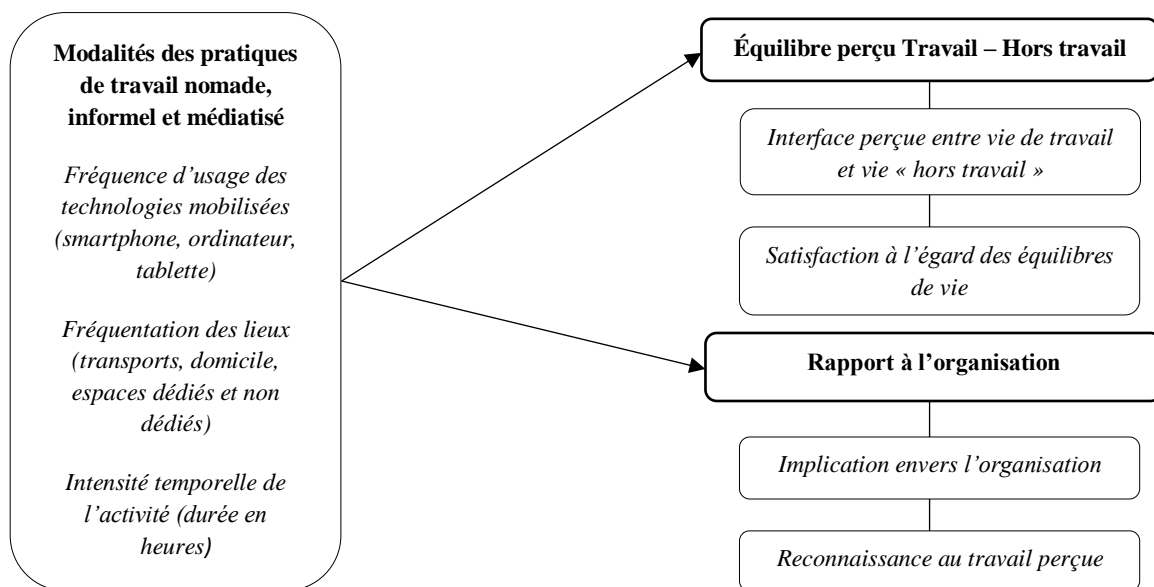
Modalités des pratiques de travail nomade, informel et médiatisé

Fréquence d'usage des technologies mobilisées (smartphone, ordinateur, tablette)

Fréquentation des lieux (transports, domicile, espaces dédiés et non dédiés)

Intensité temporelle de l'activité (durée en heures)

Équilibre perçu Travail – Hors travail

Interface perçue entre vie de travail et vie « hors travail »

Satisfaction à l'égard des équilibres de vie

Rapport à l'organisation

Implication envers l'organisation

Reconnaissance au travail perçue